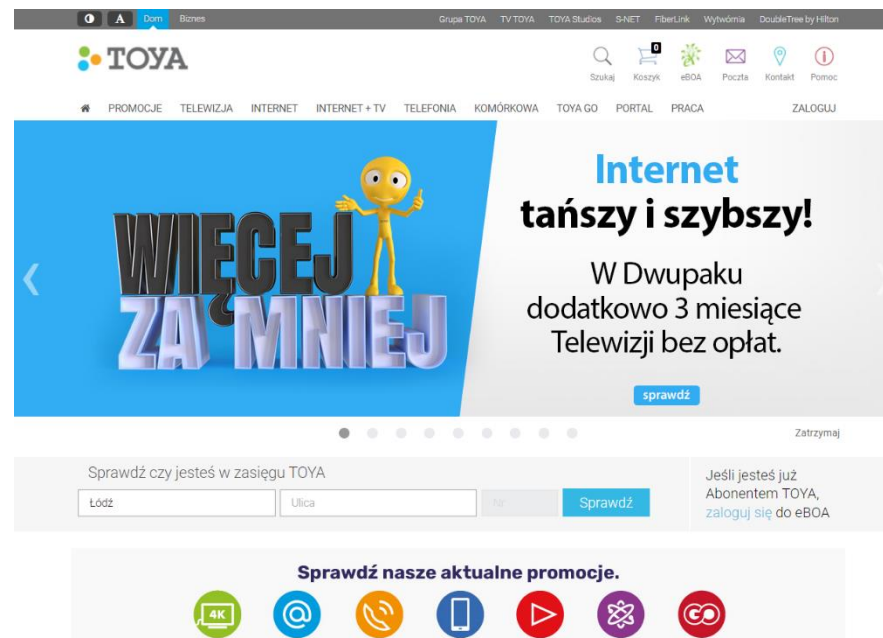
A Dom Biznes Grupa TOYA TV TOYA TOYA Studios S-NET FiberLink Wytwórnia DoubleTree by Hilton

TOYA

Szukaj 0 Koszyk eBOA Poczta Kontakt Pomoc

PROMOCJE TELEWIZJA INTERNET INTERNET + TV TELEFONIA KOMÓRKOWA TOYA GO PORTAL PRACA ZALOGUJ

WIĘCEJ ZA MNIEJ

Internet
tańszy i szybszy!

W Dwupaku dodatkowo 3 miesiące Telewizji bez opłat.

sprawdź

Zatrzymaj

Sprawdź czy jesteś w zasięgu TOYA

Łódź Ulica Nr Sprawdź

Jeśli jesteś już Abonentem TOYA, zaloguj się do eBOA

Sprawdź nasze aktualne promocje.

4K